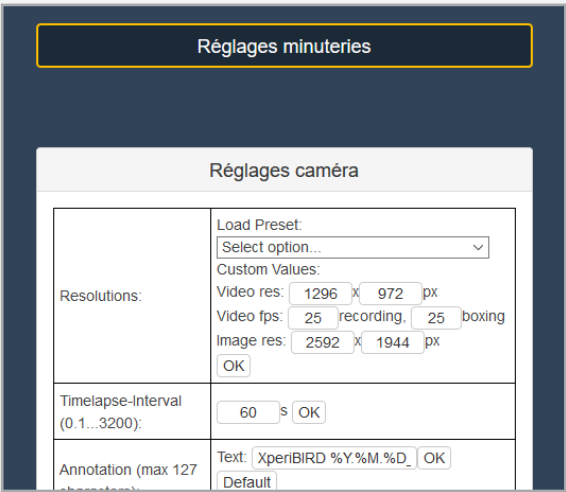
Réglages minuteries

Réglages caméra

| | |
|---|---|
| Resolutions: | Load Preset: Select option... Custom Values: Video res: 1296 x 972 px Video fps: 25 recording, 25 boxing Image res: 2592 x 1944 px OK |
| Timelapse-Interval (0.1...3200): | 60 s OK |
| Annotation (max 127 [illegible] | Text: XperiBIRD %Y.%M.%D_ OK Default |